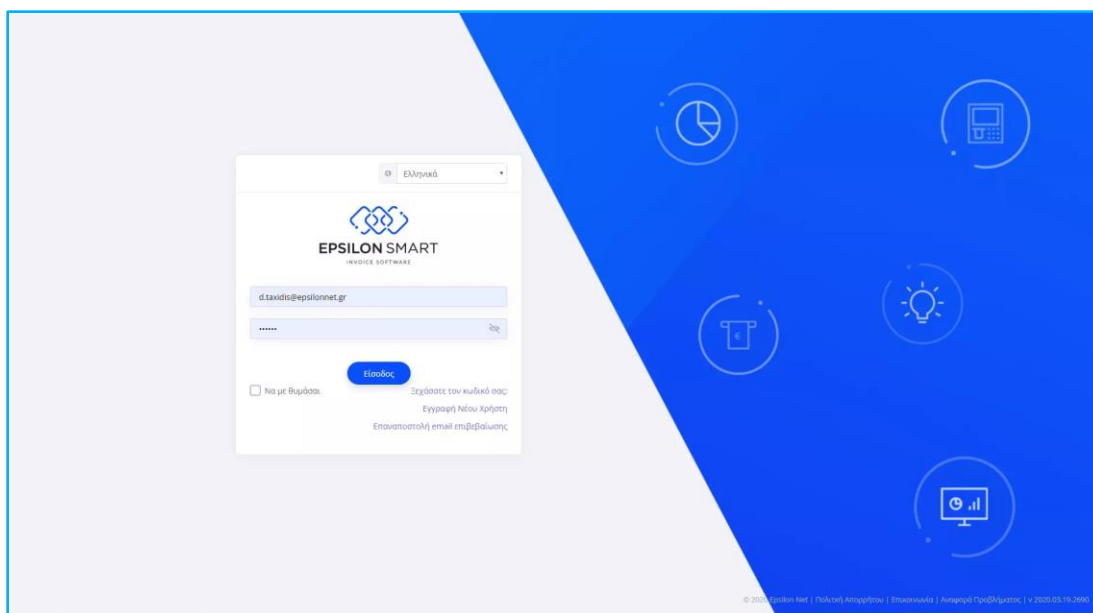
Ελληνικά

EPSILON SMART
INVOICE SOFTWARE

d.taxidis@epsilonnet.gr

••••••

Είσοδος

Να με θυμάσαι

Ξεχάσατε τον κωδικό σας;

Εγγραφή Νέου Χρήστη

Επαναποστολή email επιβεβαίωσης

© 2020 Epsilon Net | Πολιτική Απορρήτου | Επικοινωνία | Αναφορά Προβλήματος | v 2020.03.19.2690